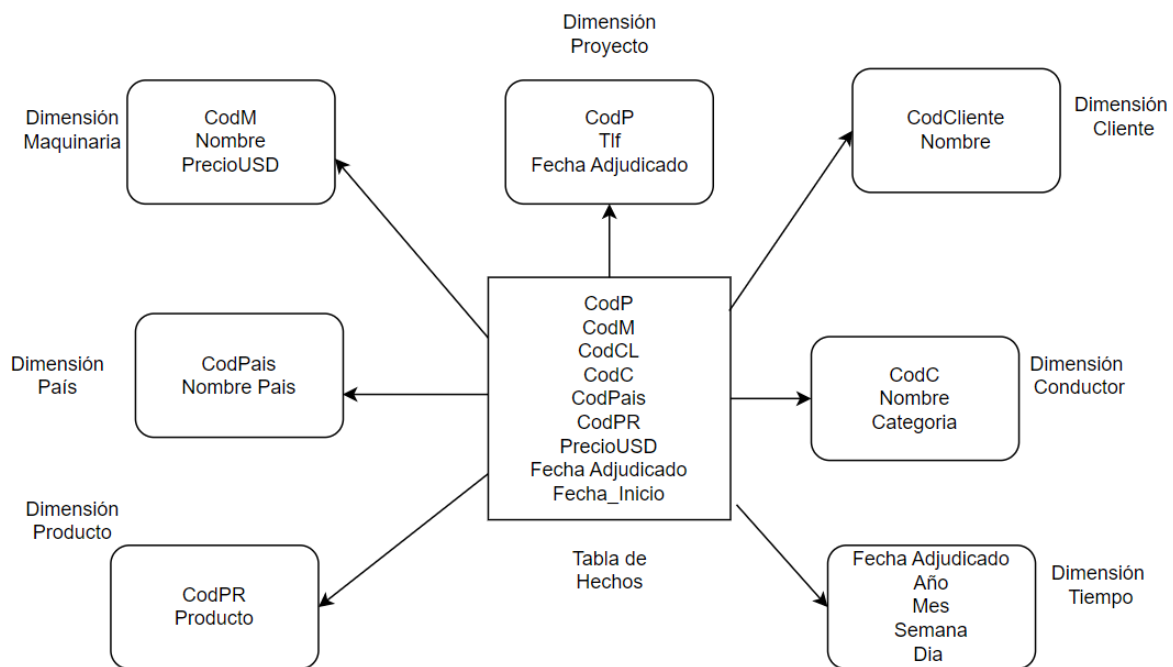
Dimensión Proyecto

Dimensión Maquinaria

CodM
Nombre
PrecioUSD

CodP
Tlf
Fecha Adjudicado

CodCliente
Nombre

Dimensión Cliente

CodP
CodM
CodCL
CodC
CodPais
CodPR
PrecioUSD
Fecha Adjudicado
Fecha_Inicio

Dimensión País

CodPais
Nombre Pais

CodC
Nombre
Categoria

Dimensión Conductor

Dimensión Producto

Tabla de Hechos

CodPR
Producto

Fecha Adjudicado
Año
Mes
Semana
Dia

Dimensión Tiempo